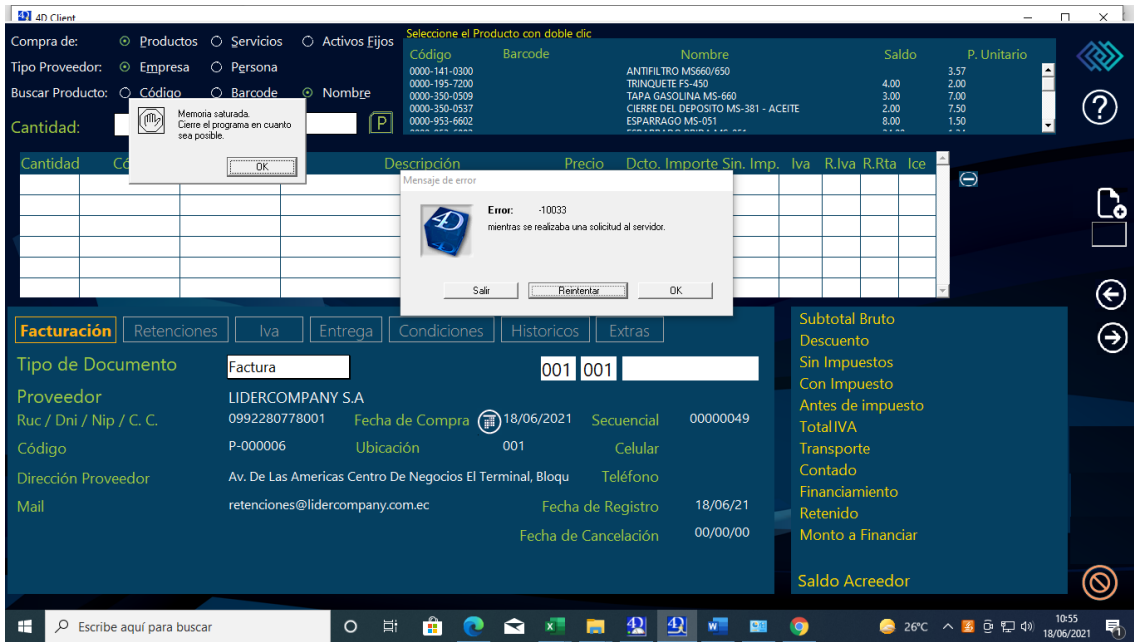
4D Client

Compra de: Productos Servicios Activos Fijos
Tipo Proveedor: Empresa Persona
Buscar Producto: Código Barcode Nombre
Cantidad:

Seleccione el Producto con doble clic

| Código | Barcode | Nombre | Saldo | P. Unitario |
|---|---|---|---|---|
| 0000-141-0300 | | ANTIFILTRO MS660/650 | | 3.57 |
| 0000-195-7200 | | TRINQUETE FS-450 | 4.00 | 2.00 |
| 0000-350-0509 | | TAPA GASOLINA MS-660 | 3.00 | 7.00 |
| 0000-350-0537 | | CIERRE DEL DEPOSITO MS-381 - ACEITE | 2.00 | 7.50 |
| 0000-953-6602 | | ESPARRAGO MS-051 | 8.00 | 1.50 |

Memoria saturada. Cierre el programa en cuanto sea posible.
OK

Cantidad Có Descripción Precio Dcto. Importe Sin. Imp. Iva R.Iva R.Rta Ice

Mensaje de error
Error: -10033
mientras se realizaba una solicitud al servidor.
Salir Reintentar OK

Facturación Retenciones Iva Entrega Condiciones Historicos Extras

Tipo de Documento Factura 001 001
Proveedor LIDERCOMPANY S.A
Ruc / Dni / Nip / C. C. 0992280778001 Fecha de Compra 18/06/2021 Secuencial 00000049
Código P-000006 Ubicación 001 Celular
Dirección Proveedor Av. De Las Americas Centro De Negocios El Terminal, Bloqu Teléfono
Mail retenciones@lidercompany.com.ec Fecha de Registro 18/06/21
Fecha de Cancelación 00/00/00

Subtotal Bruto
Descuento
Sin Impuestos
Con Impuesto
Antes de impuesto
Total IVA
Transporte
Contado
Financiamiento
Retenido
Monto a Financiar
Saldo Acreedor

Escribe aquí para buscar
26°C
10:55
18/06/2021